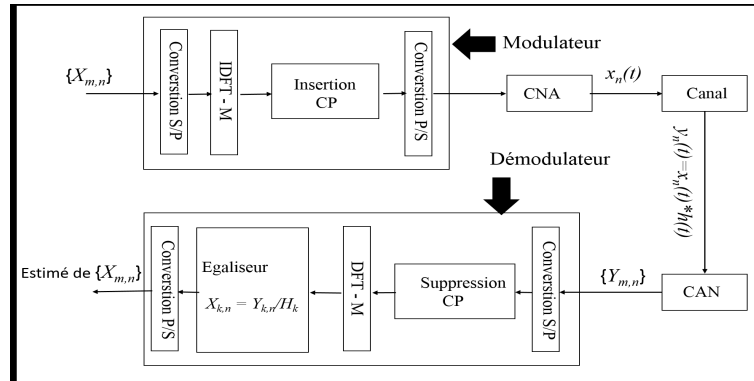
Modulateur

$\{X_{m,n}\}$

Conversion S/P

IDFT - M

Insertion CP

Conversion P/S

CNA

$x_n(t)$

Canal

$y_n(t)=x_n(t)*h(t)$

Démodulateur

Estimé de $\{X_{m,n}\}$

Conversion P/S

Egaliseur

$X_{k,n} = Y_{k,n}/H_k$

DFT - M

Suppression CP

Conversion S/P

$\{Y_{m,n}\}$

CAN